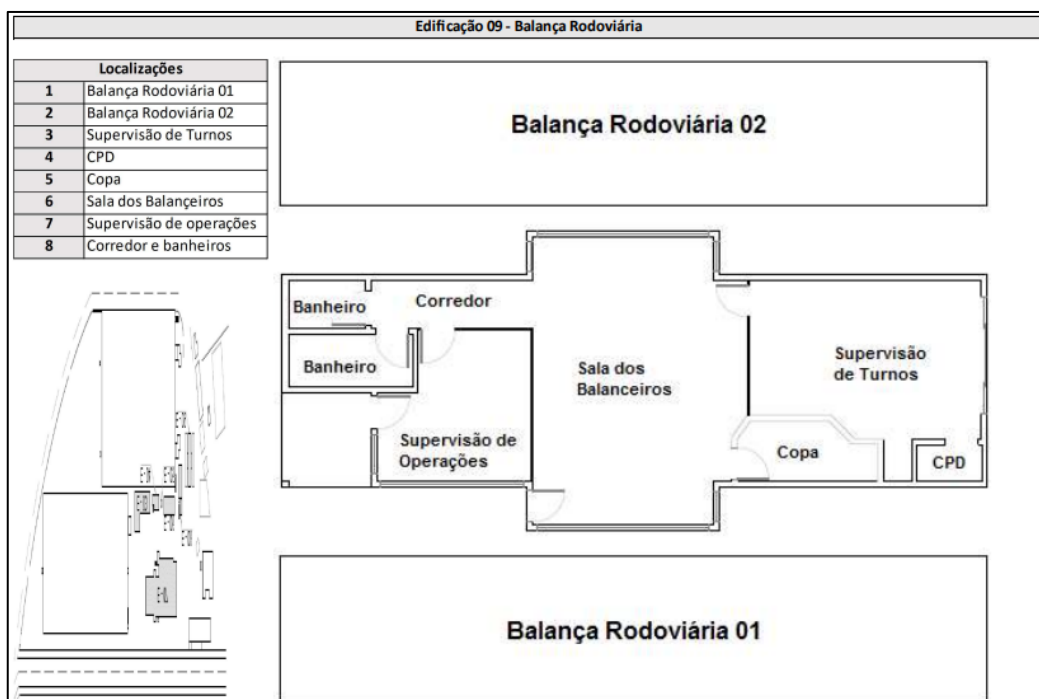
Edificação 09 - Balança Rodoviária

| Localizações | |
|---|---|
| 1 | Balança Rodoviária 01 |
| 2 | Balança Rodoviária 02 |
| 3 | Supervisão de Turnos |
| 4 | CPD |
| 5 | Copa |
| 6 | Sala dos Balançeiros |
| 7 | Supervisão de operações |
| 8 | Corredor e banheiros |

Balança Rodoviária 02

Banheiro

Corredor

Banheiro

Sala dos Balanceiros

Supervisão de Turnos

Supervisão de Operações

Copa

CPD

Balança Rodoviária 01